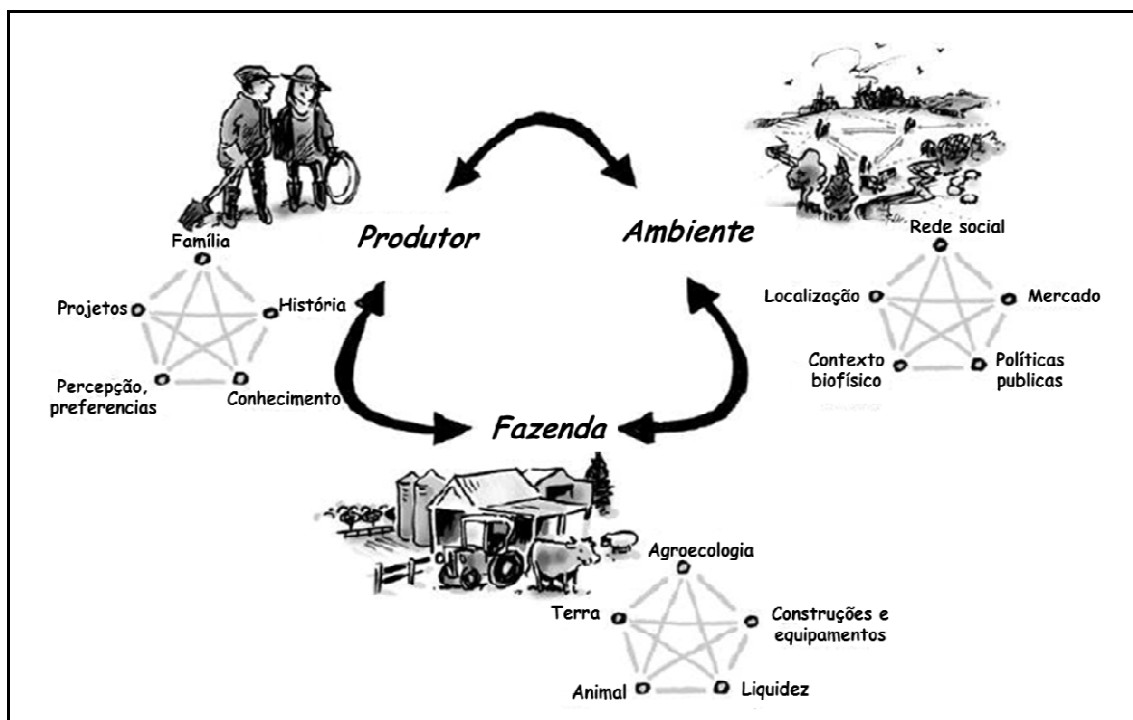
Produtor

Ambiente

Fazenda

Família

Projetos

História

Percepção, preferencias

Conhecimento

Rede social

Localização

Mercado

Contexto biofísico

Políticas publicas

Agroecologia

Terra

Construções e equipamentos

Animal

Liquidez